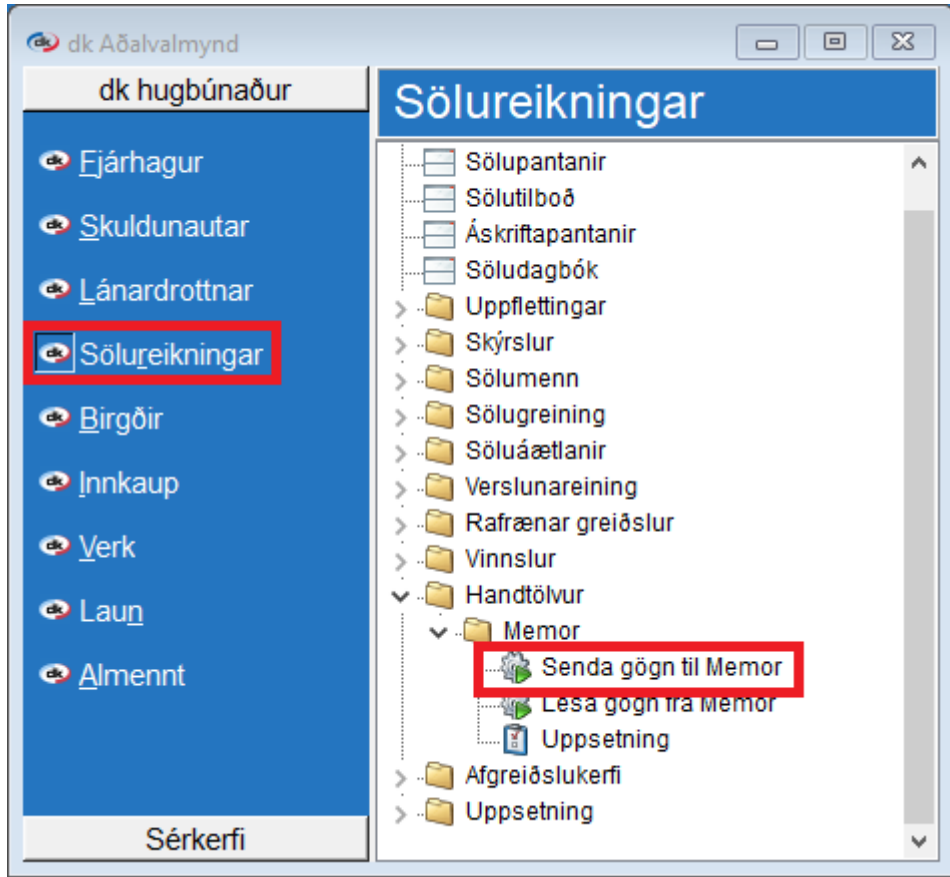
dk Aðalvalmynd

dk hugbúnaður

Fjárhagur
Skuldunautar
Lánardrottnar
Sölureikningar
Birgðir
Innkaup
Verk
Laun
Almennt

Sérkerfi

Sölureikningar

Sölupantanir
Sölutilboð
Áskriftapantanir
Söludagbók
Uppflettingar
Skýrslur
Sölumenn
Sölugreining
Söluáætlanir
Verslunareining
Rafrænar greiðslur
Vinnslur
Handtölvur
Memor
Senda gögn til Memor
Lesa gögn frá Memor
Uppsetning
Afgreiðslukerfi
Uppsetning